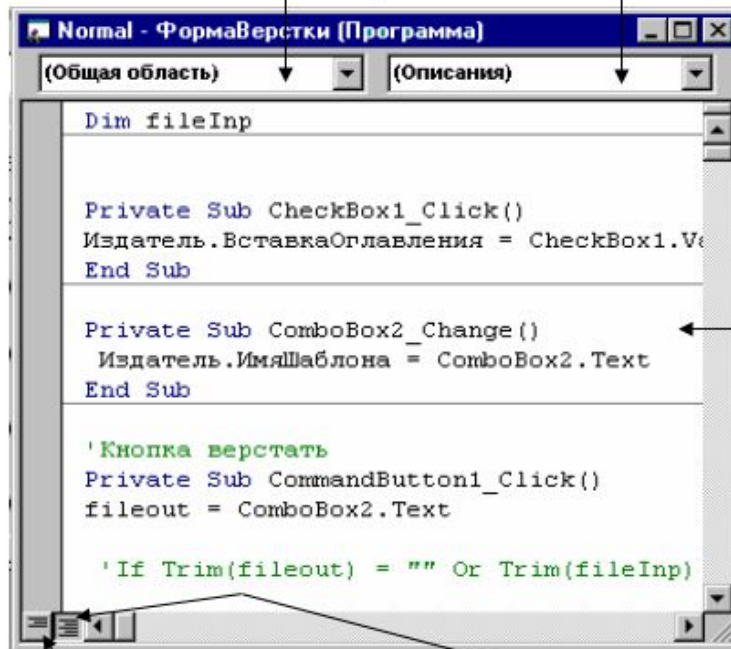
Normal - ФормаВерстки (Программа)

(Общая область)

(Описания)

Dim fileInp

Private Sub CheckBox1_Click()
Издатель.ВставкаОглавления = CheckBox1.Va
End Sub

Private Sub ComboBox2_Change()
 Издатель.ИмяШаблона = ComboBox2.Text
End Sub

'Кнопка верстать
Private Sub CommandButton1_Click()
fileout = ComboBox2.Text

 'If Trim(fileout) = "" Or Trim(fileInp)